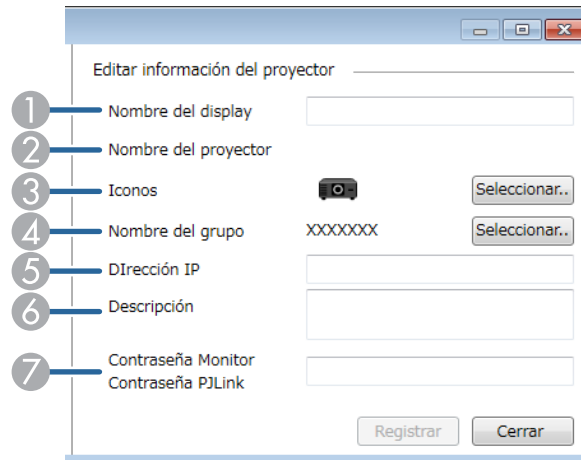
Editar información del proyector

1 Nombre del display

2 Nombre del proyector

3 Iconos Seleccionar..

4 Nombre del grupo XXXXXXX Seleccionar..

5 DIrección IP

6 Descripción

7 Contraseña Monitor
Contraseña PJLink

Registrar Cerrar